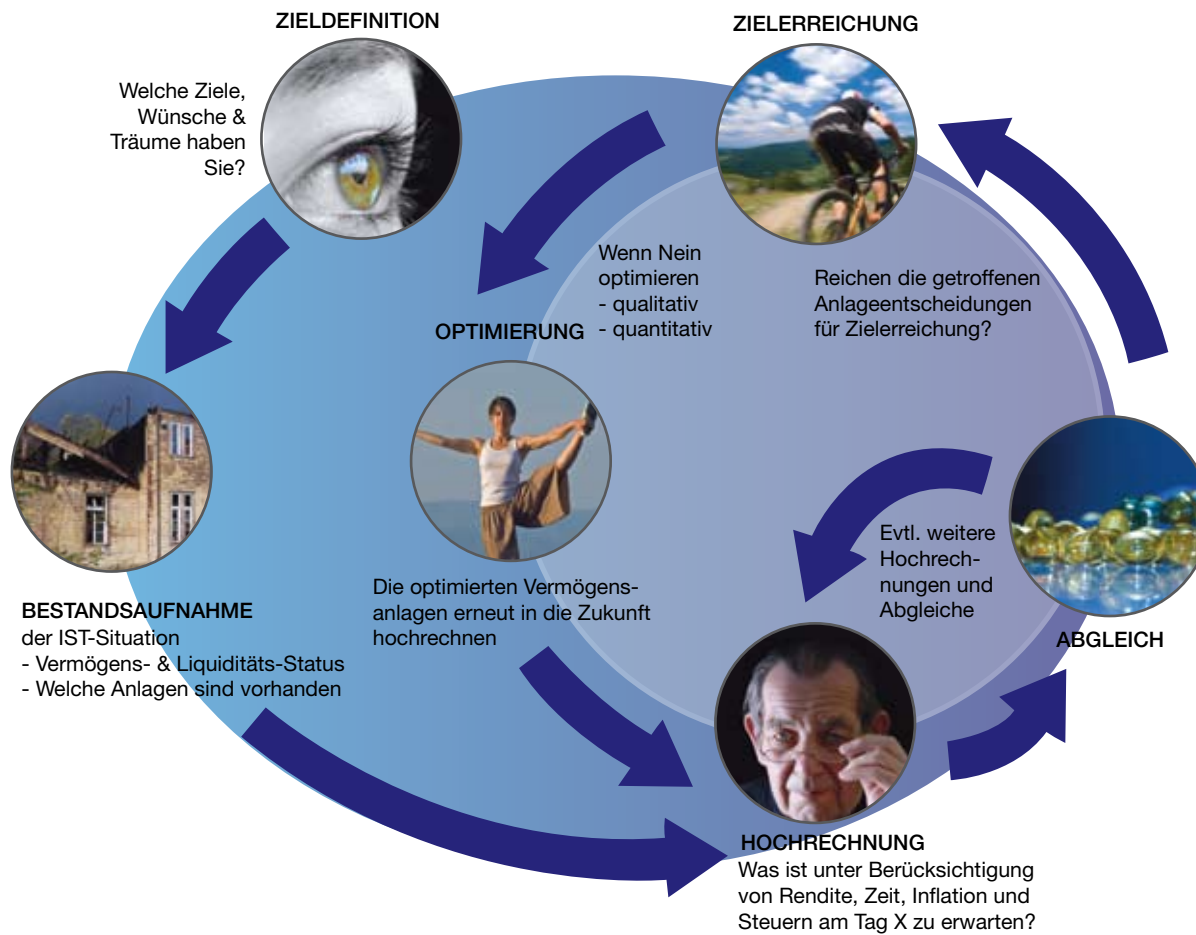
ZIELDEFINITION

Welche Ziele, Wünsche & Träume haben Sie?

ZIELERREICHUNG

Wenn Nein optimieren
- qualitativ
- quantitativ

Reichen die getroffenen Anlageentscheidungen für Zielerreichung?

OPTIMIERUNG

Die optimierten Vermögensanlagen erneut in die Zukunft hochrechnen

BESTANDSAUFNAHME
der IST-Situation
- Vermögens- & Liquiditäts-Status
- Welche Anlagen sind vorhanden

Evtl. weitere Hochrechnungen und Abgleiche

ABGLEICH

HOCHRECHNUNG
Was ist unter Berücksichtigung von Rendite, Zeit, Inflation und Steuern am Tag X zu erwarten?